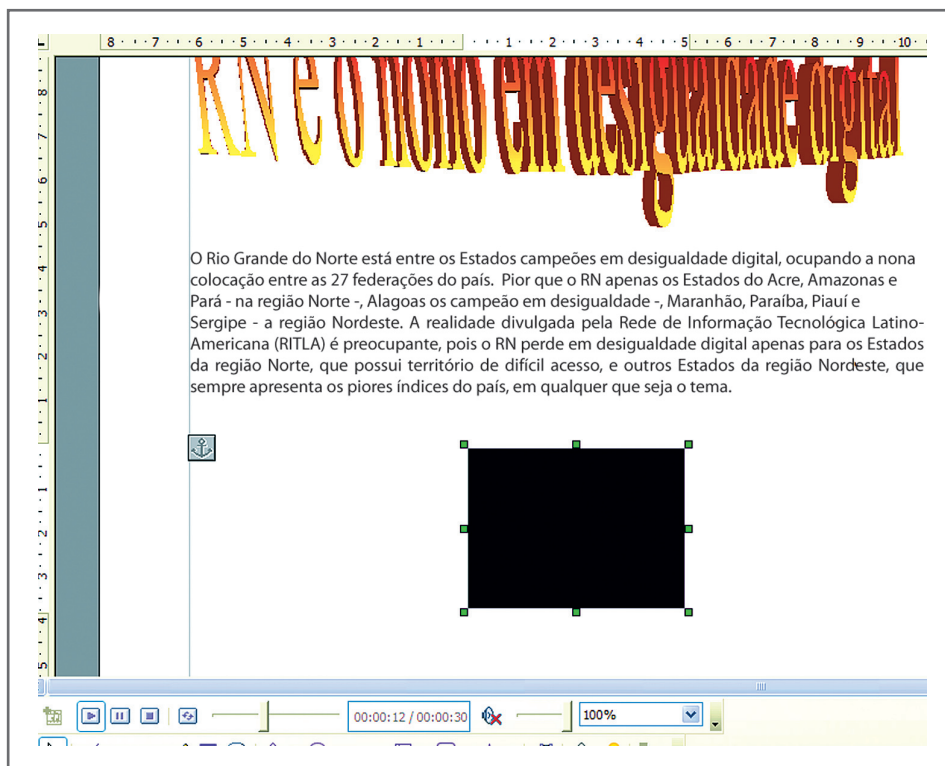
8 · 7 · 6 · 5 · 4 · 3 · 2 · 1 · · 1 · 2 · 3 · 4 · 5 · 6 · 7 · 8 · 9 · 10

RN é o nono em desigualdade digital

O Rio Grande do Norte está entre os Estados campeões em desigualdade digital, ocupando a nona colocação entre as 27 federações do país. Pior que o RN apenas os Estados do Acre, Amazonas e Pará - na região Norte -, Alagoas os campeão em desigualdade -, Maranhão, Paraíba, Piauí e Sergipe - a região Nordeste. A realidade divulgada pela Rede de Informação Tecnológica Latino-Americana (RITLA) é preocupante, pois o RN perde em desigualdade digital apenas para os Estados da região Norte, que possui território de difícil acesso, e outros Estados da região Nordeste, que sempre apresenta os piores índices do país, em qualquer que seja o tema.

00:00:12 / 00:00:30

100%